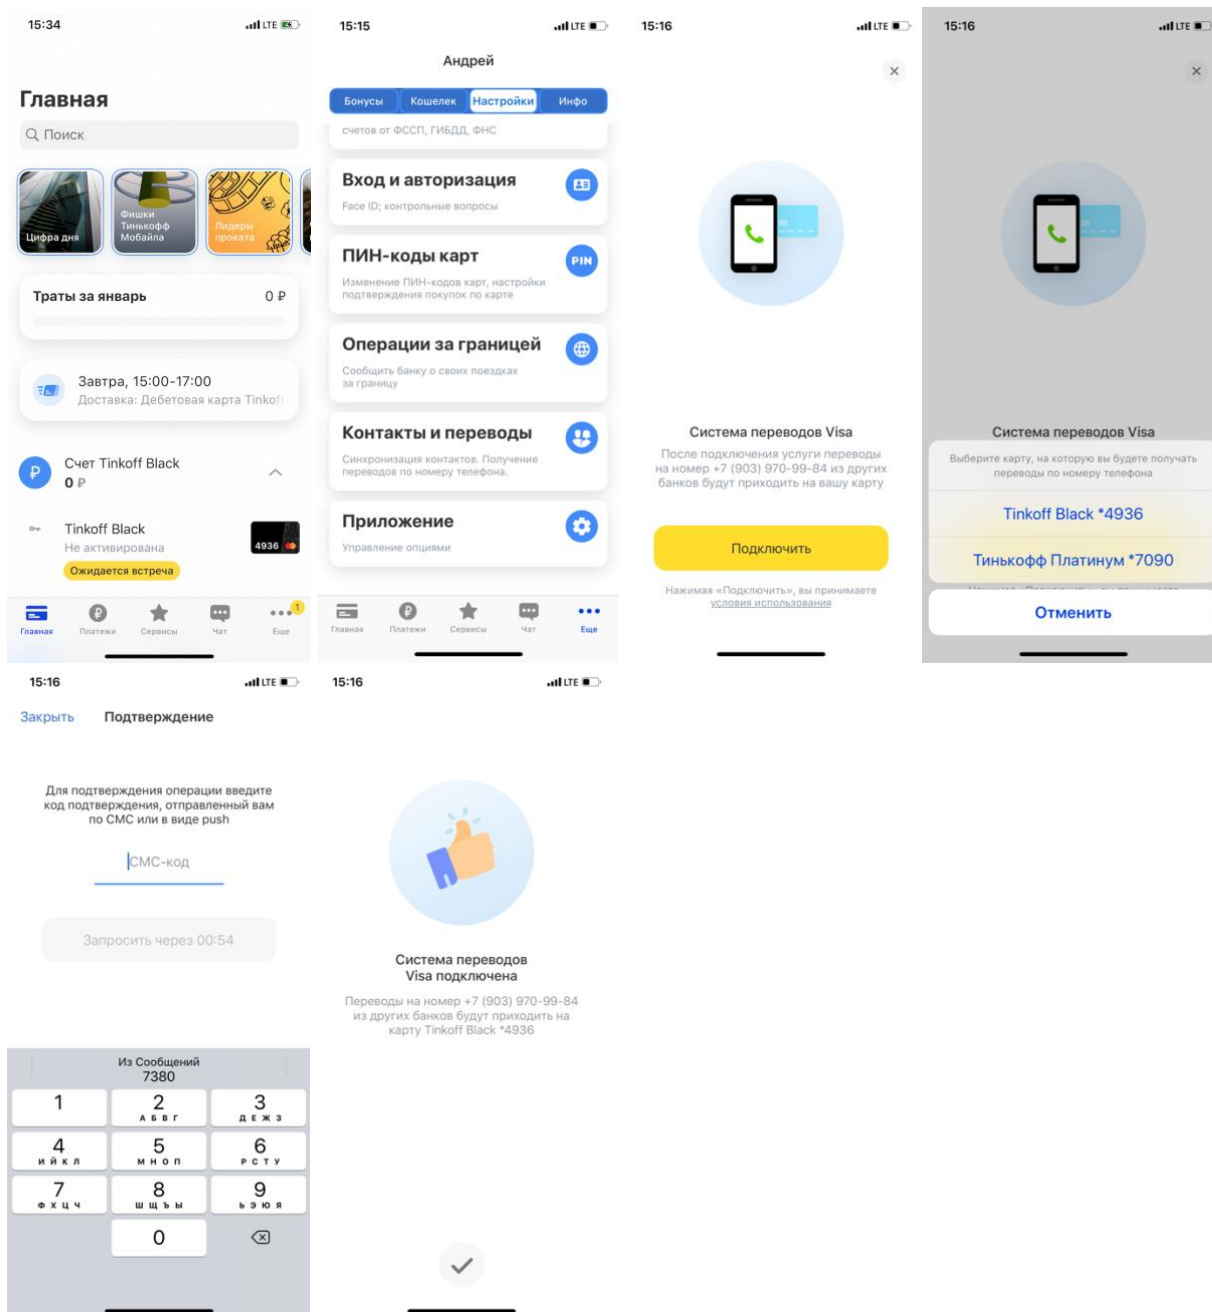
15:34 LTE

Главная

Поиск

Цифра дня

Фишки Тинькофф Мобайла

Лидеры проката

Траты за январь 0 ₽

Завтра, 15:00-17:00
Доставка: Дебетовая карта Tinkoff

Счет Tinkoff Black
0 ₽

Tinkoff Black
Не активирована
4936
Ожидается встреча

Главная Платежи Сервисы Чат Еще 1

15:15 LTE

Андрей

Бонусы Кошелек Настройки Инфо

счетов от ФССП, ГИБДД, ФНС

Вход и авторизация
Face ID; контрольные вопросы

ПИН-коды карт
Изменение ПИН-кодов карт, настройки подтверждения покупок по карте
PIN

Операции за границей
Сообщить банку о своих поездках за границу

Контакты и переводы
Синхронизация контактов. Получение переводов по номеру телефона.

Приложение
Управление опциями

Главная Платежи Сервисы Чат Еще

15:16 LTE

Система переводов Visa
После подключения услуги переводы на номер +7 (903) 970-99-84 из других банков будут приходить на вашу карту

Подключить

Нажимая «Подключить», вы принимаете условия использования

15:16 LTE

Система переводов Visa
Выберите карту, на которую вы будете получать переводы по номеру телефона

Tinkoff Black *4936

Тинькофф Платинум *7090

Отменить

15:16 LTE

Закрыть Подтверждение

Для подтверждения операции введите код подтверждения, отправленный вам по СМС или в виде push

СМС-код

Запросить через 00:54

Из Сообщений
7380

1
2 А Б В Г
3 Д Е Ж З
4 И Й К Л
5 М Н О П
6 Р С Т У
7 Ф Х Ц Ч
8 Ш Щ Ъ Ы
9 Ь Э Ю Я
0

15:16 LTE

Система переводов Visa подключена
Переводы на номер +7 (903) 970-99-84 из других банков будут приходить на карту Tinkoff Black *4936